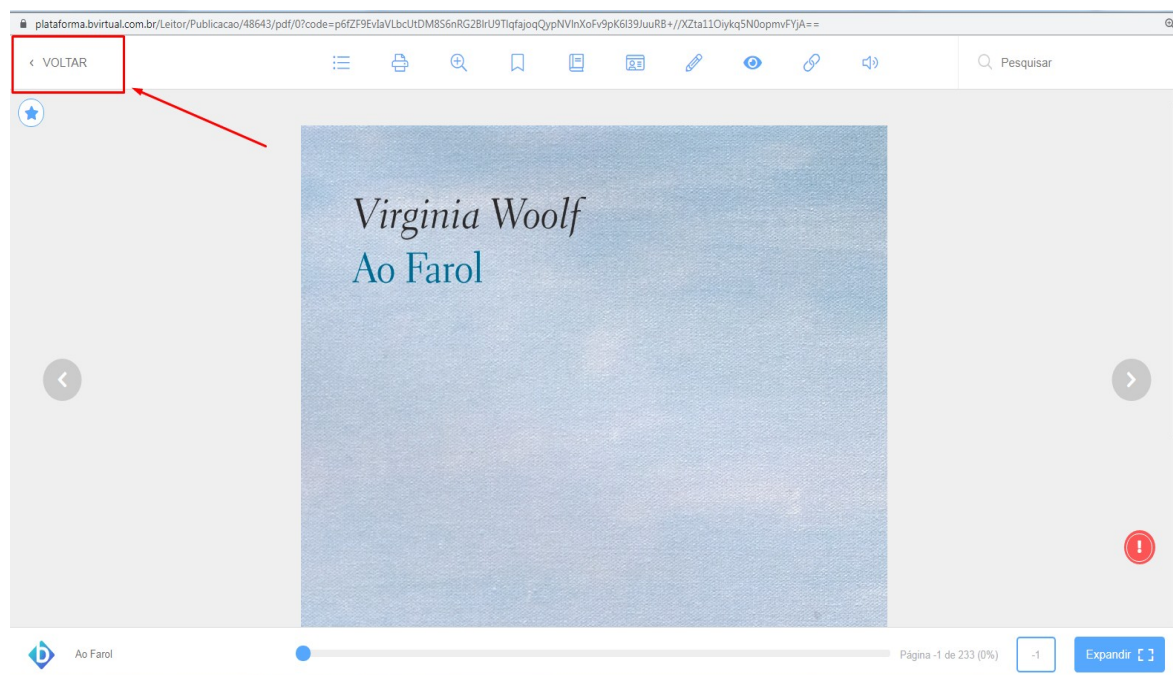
plataforma.bvirtual.com.br/Leitor/Publicacao/48643/pdf/0?code=p6fZF9EvlaVLbcUtDM8S6nRG2BlrU9TlqfajoqQypNVlnXoFv9pK6l39JuuRB+//XZta11Oiykq5N0opmvFYjA==

‹ VOLTAR

Pesquisar

Virginia Woolf
Ao Farol

Ao Farol

Página -1 de 233 (0%)

-1

Expandir